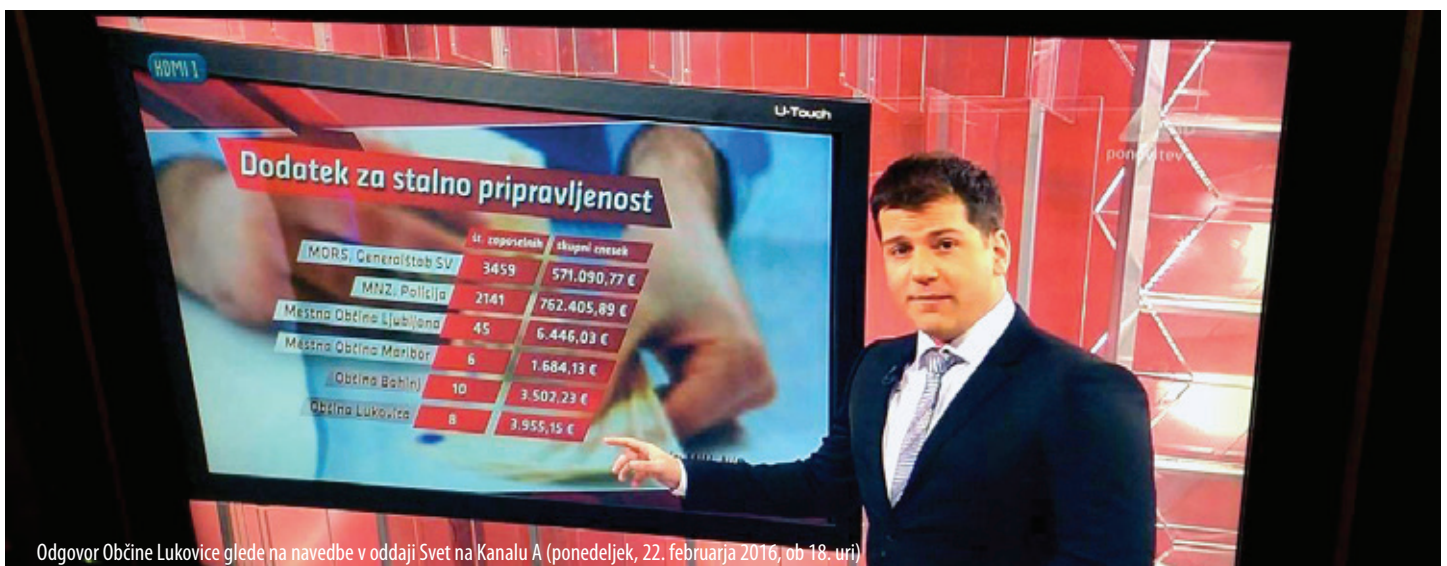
HDMI 1

U-Touch

Dodatek za stalno pripravljenost

| | št. zaposlenih | skupni znesek |
|---|---|---|
| MORS, Generalštab SV | 3459 | 571.090,77 € |
| MNZ, Policija | 2141 | 762.405,89 € |
| Mestna Občina Ljubljana | 45 | 6.446,03 € |
| Mestna Občina Maribor | 6 | 1.684,13 € |
| Občina Bohinj | 10 | 3.502,23 € |
| Občina Lukovica | 8 | 3.955,15 € |

ponedeljtev

Odgovor Občine Lukovice glede na navedbe v oddaji Svet na Kanalu A (ponedeljek, 22. februarja 2016, ob 18. uri)